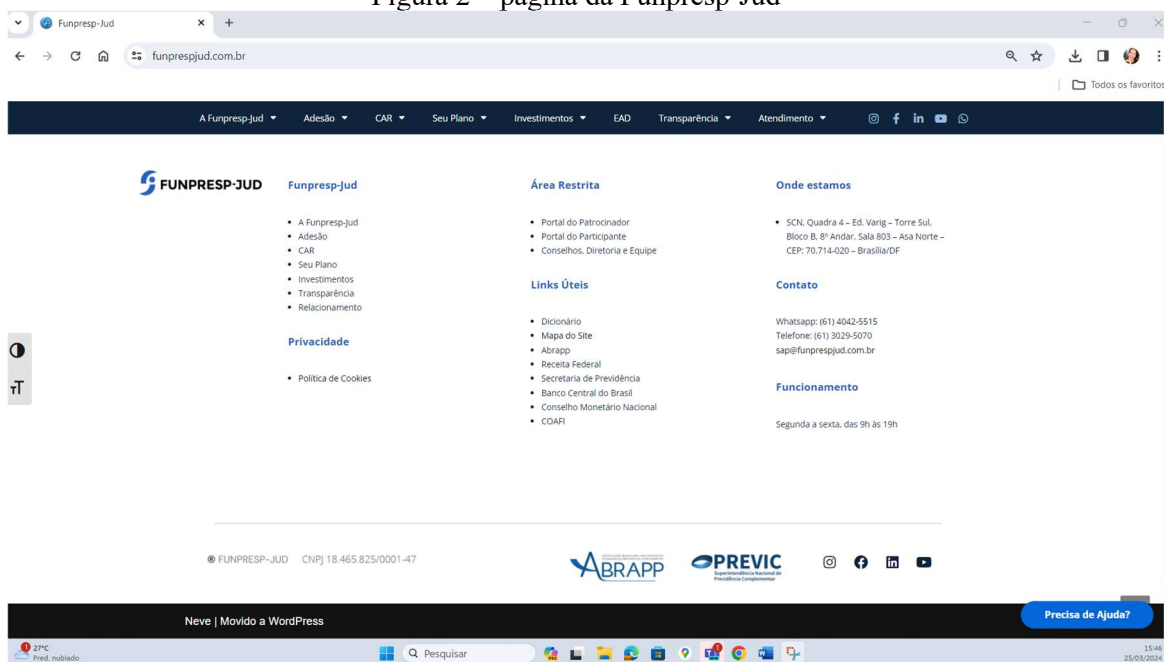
Figura 2 – página da Funpresp-Jud

Funpresp-Jud ×  +

funprespjud.com.br

Todos os favoritos

A Funpresp-Jud ▾  Adesão ▾  CAR ▾  Seu Plano ▾  Investimentos ▾  EAD  Transparência ▾  Atendimento ▾

FUNPRESP-JUD

Funpresp-Jud

- A Funpresp-Jud
- Adesão
- CAR
- Seu Plano
- Investimentos
- Transparência
- Relacionamento

Privacidade

- Política de Cookies

Área Restrita

- Portal do Patrocinador
- Portal do Participante
- Conselhos, Diretoria e Equipe

Links Úteis

- Dicionário
- Mapa do Site
- Abrapp
- Receita Federal
- Secretaria de Previdência
- Banco Central do Brasil
- Conselho Monetário Nacional
- COAFI

Onde estamos

- SCN, Quadra 4 – Ed. Varig – Torre Sul, Bloco B, 8º Andar, Sala 803 – Asa Norte – CEP: 70.714-020 – Brasília/DF

Contato

Whatsapp: (61) 4042-5515
Telefone: (61) 3029-5070
sap@funprespjud.com.br

Funcionamento

Segunda a sexta, das 9h às 19h

® FUNPRESP-JUD  CNPJ 18.465.825/0001-47

ABRAPP  PREVIC Superintendência Nacional de Previdência Complementar

Neve | Movido a WordPress

Precisa de Ajuda?

27°C
Pred. nublado

Pesquisar

15:46
25/03/2024